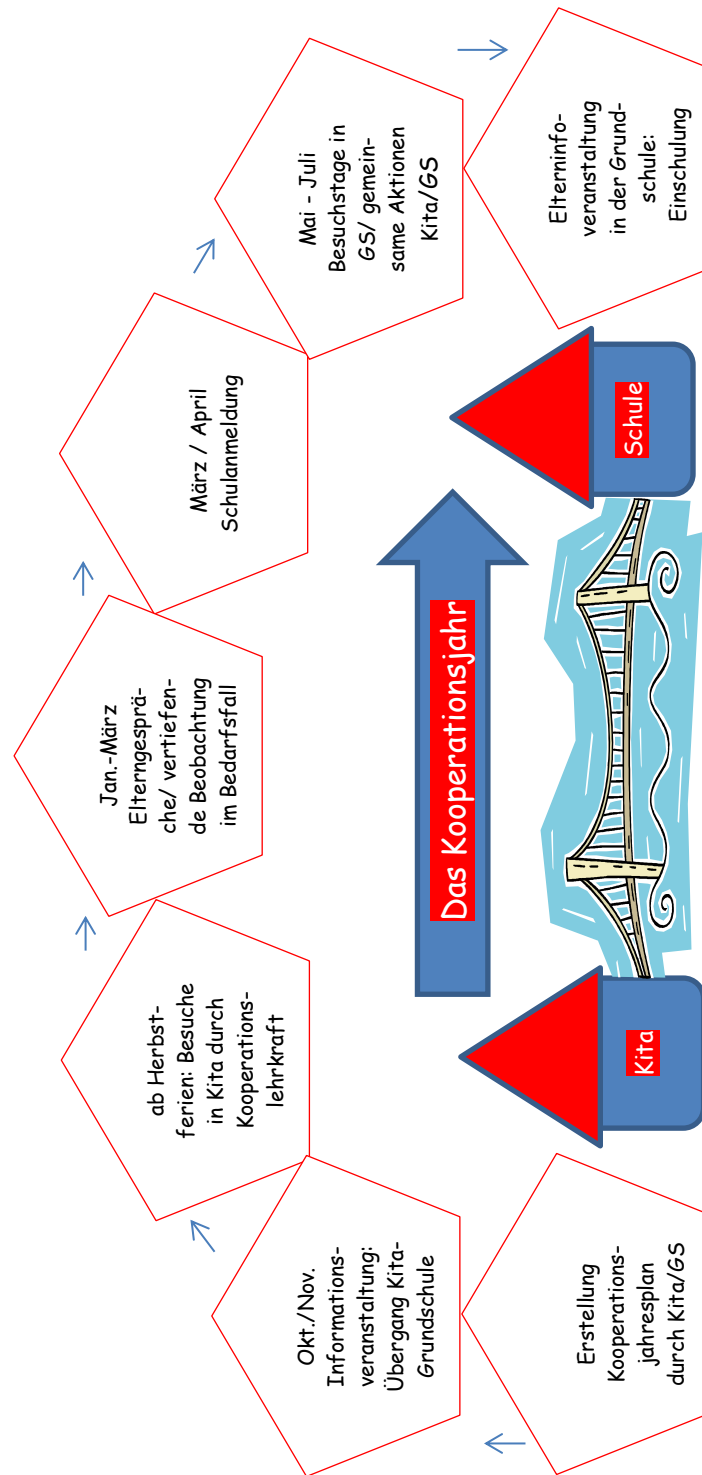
Erstellung Kooperationsjahresplan durch Kita/GS

Okt./Nov. Informationsveranstaltung: Übergang Kita-Grundschule

ab Herbstferien: Besuche in Kita durch Kooperationslehrkraft

Jan.-März Elterngespräche/ vertiefende Beobachtung im Bedarfsfall

März / April Schulanmeldung

Mai - Juli Besuchstage in GS/ gemeinsame Aktionen Kita/GS

Elterninfoveranstaltung in der Grundschule: Einschulung

Das Kooperationsjahr

Kita

Schule